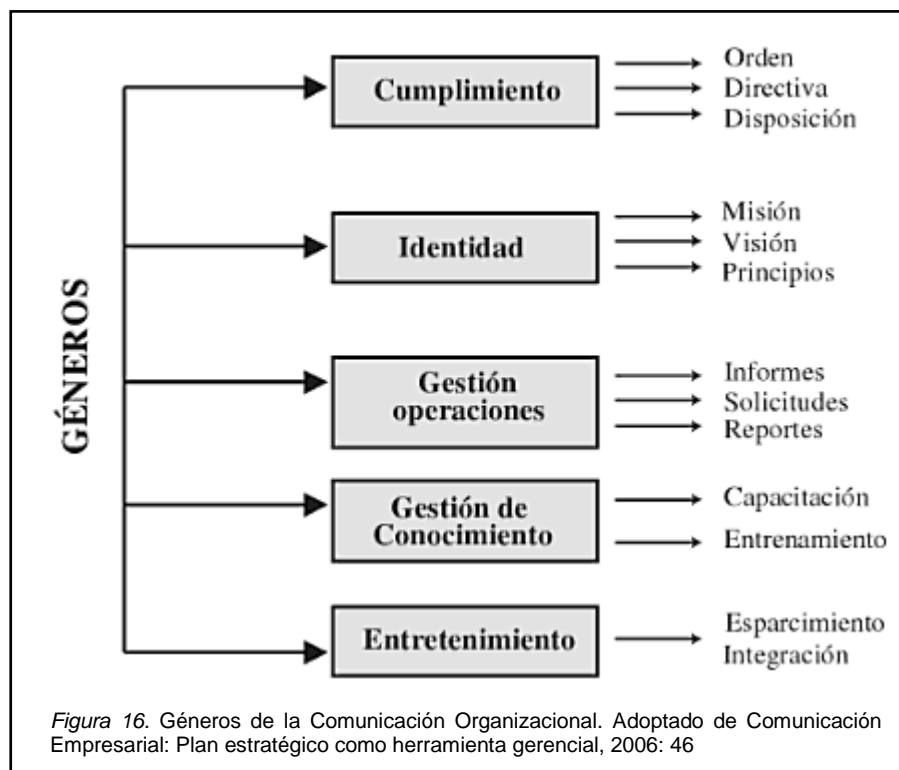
GÉNEROS

Cumplimiento
Orden
Directiva
Disposición

Identidad
Misión
Visión
Principios

Gestión operaciones
Informes
Solicitudes
Reportes

Gestión de Conocimiento
Capacitación
Entrenamiento

Entretenimiento
Esparcimiento
Integración

Figura 16. Géneros de la Comunicación Organizacional. Adoptado de Comunicación Empresarial: Plan estratégico como herramienta gerencial, 2006: 46